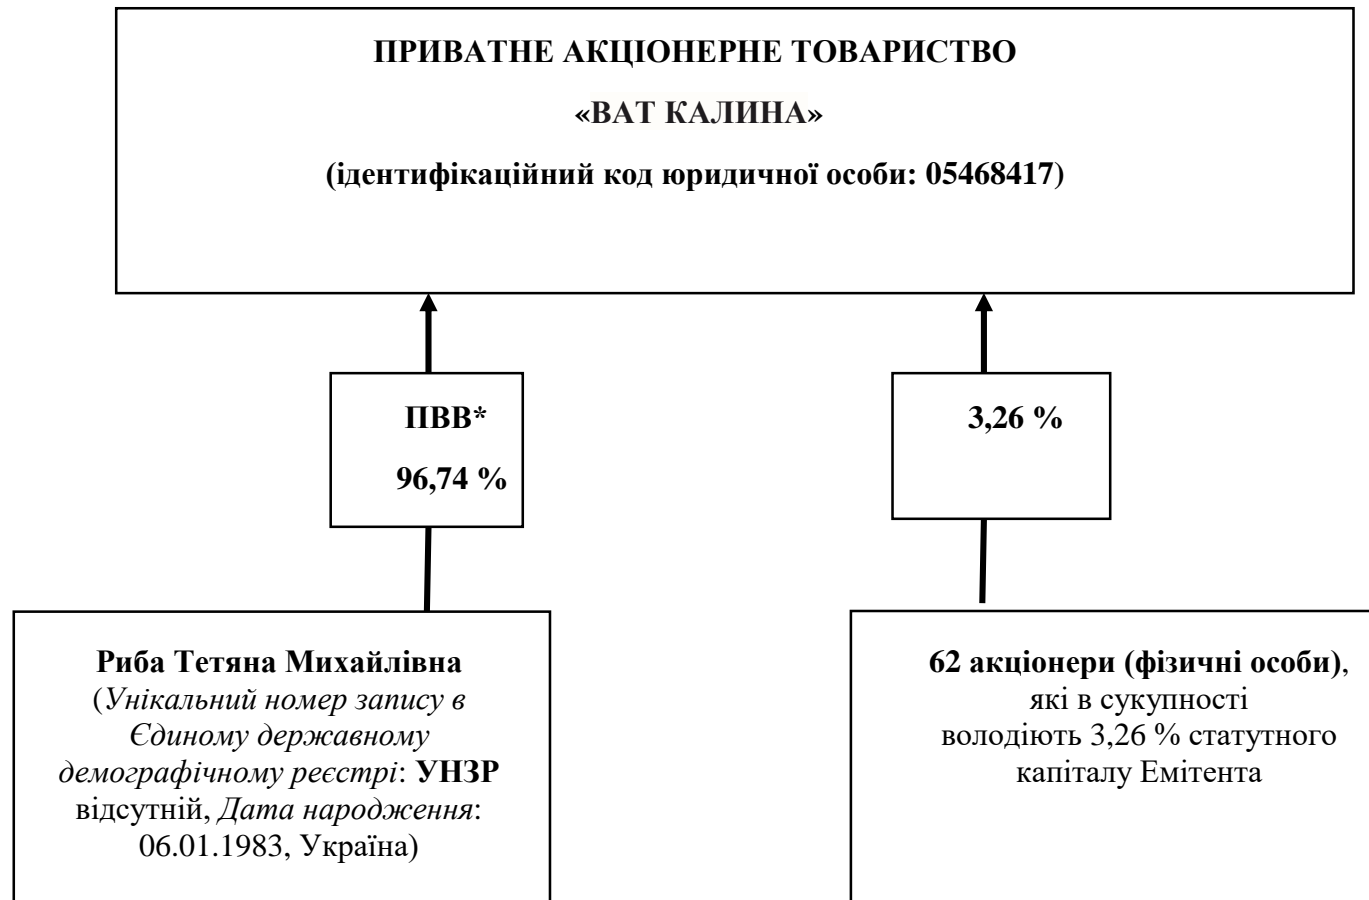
ПРИВАТНЕ АКЦІОНЕРНЕ ТОВАРИСТВО

«ВАТ КАЛИНА»

(ідентифікаційний код юридичної особи: 05468417)

ПВВ*

96,74 %

3,26 %

Риба Тетяна Михайлівна (Унікальний номер запису в Єдиному державному демографічному реєстрі: УНЗР відсутній, Дата народження: 06.01.1983, Україна)

62 акціонери (фізичні особи), які в сукупності володіють 3,26 % статутного капіталу Емітента